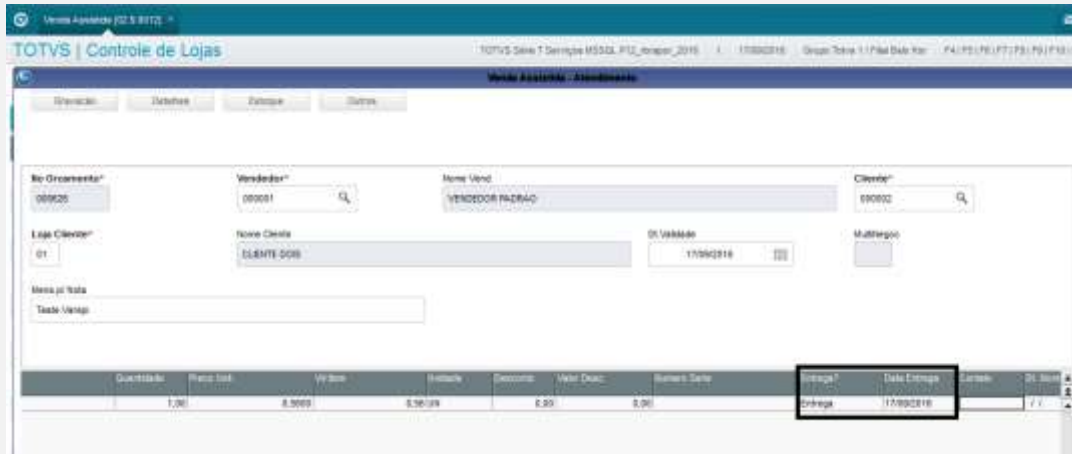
Venda Assistida [12.1.017] ×

TOTVS | Controle de Lojas

TOTVS Série T Serviços MSSQL P12 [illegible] | 17/08/2018 | Grupo Totvs 1 / Filial Belo Hor | F4 | F5 | F6 | F7 | F8 | F9 | F10

Venda Assistida - Atendimento

Gravacao | Detalhes | Estoque | Outros

No Orcamento* 000626

Vendedor* 000001

Nome Vend VENDEDOR PADRAO

Cliente* 000002

Loja Cliente* 01

Nome Cliente CLIENTE DOIS

Dt.Validade 17/08/2018

Multinegoc

Mens p/ Nota Teste Varejo

| Quantidade | Preco Unit. | Vlr.Item | Unidade | Desconto | Valor Desc. | Numero Serie | Entrega? | Data Entrega | Contato | Dt. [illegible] |
|---|---|---|---|---|---|---|---|---|---|---|
| 1,00 | 8,5600 | 8,56 | UN | 0,00 | 0,00 | | Entrega | 17/08/2018 | | / / |